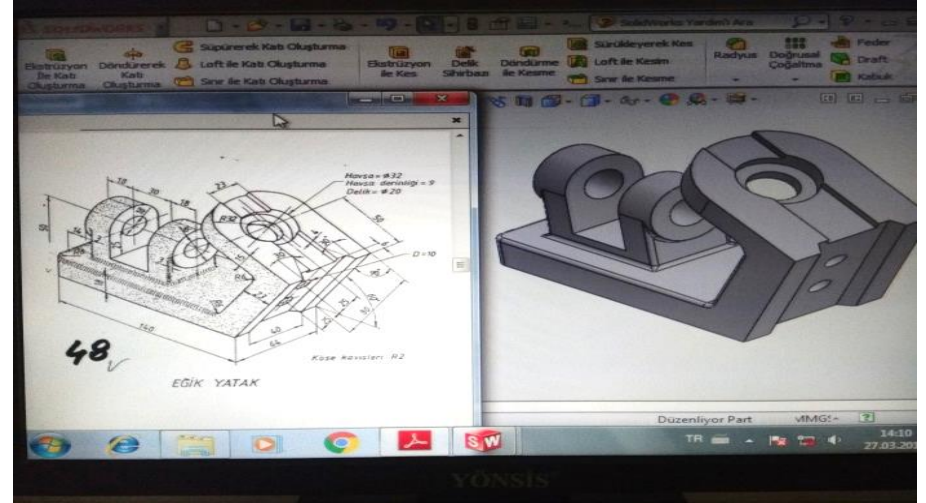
SOLIDWORKS

SolidWorks Yardım Ara

Ekstrüzyon ile Katı Oluşturma

Döndürerek Katı Oluşturma

Süpürerek Katı Oluşturma

Loft ile Katı Oluşturma

Sınır ile Katı Oluşturma

Ekstrüzyon ile Kes

Delik Sihirbazı

Döndürme ile Kesme

Sürükleyerek Kes

Loft ile Kesim

Sınır ile Kesme

Radyus

Doğrusal Çoğaltma

Feder

Draft

Kabuk

Havşa = Ø32
Havşa derinliği = 9
Delik = Ø20

R32

D=10

160

Köşe kavisleri R2

48

EĞİK YATAK

Düzenliyor Part

MMGS

TR

14:10
27.03.20

YÖNSİS